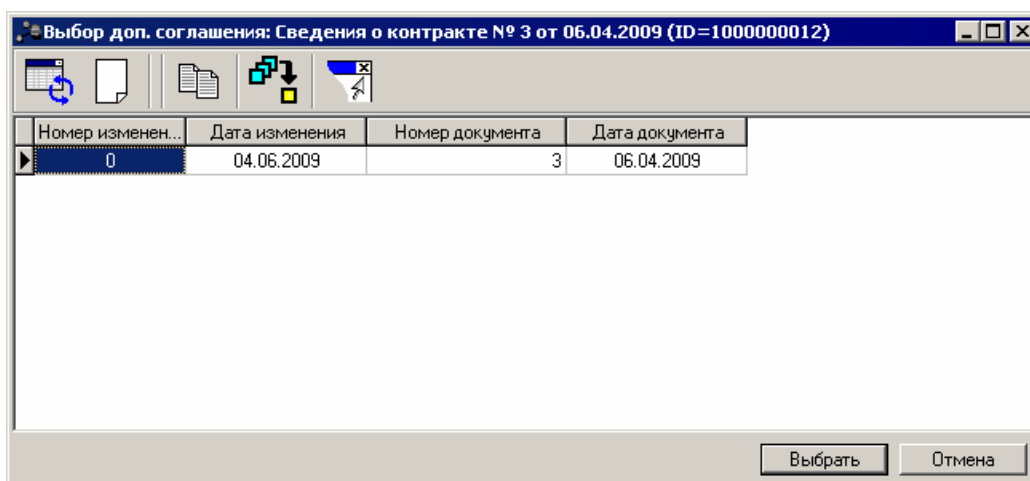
Выбор доп. соглашения: Сведения о контракте № 3 от 06.04.2009 (ID=1000000012)

| Номер изменен... | Дата изменения | Номер документа | Дата документа |
|---|---|---|---|
| 0 | 04.06.2009 | 3 | 06.04.2009 |

Выбрать Отмена